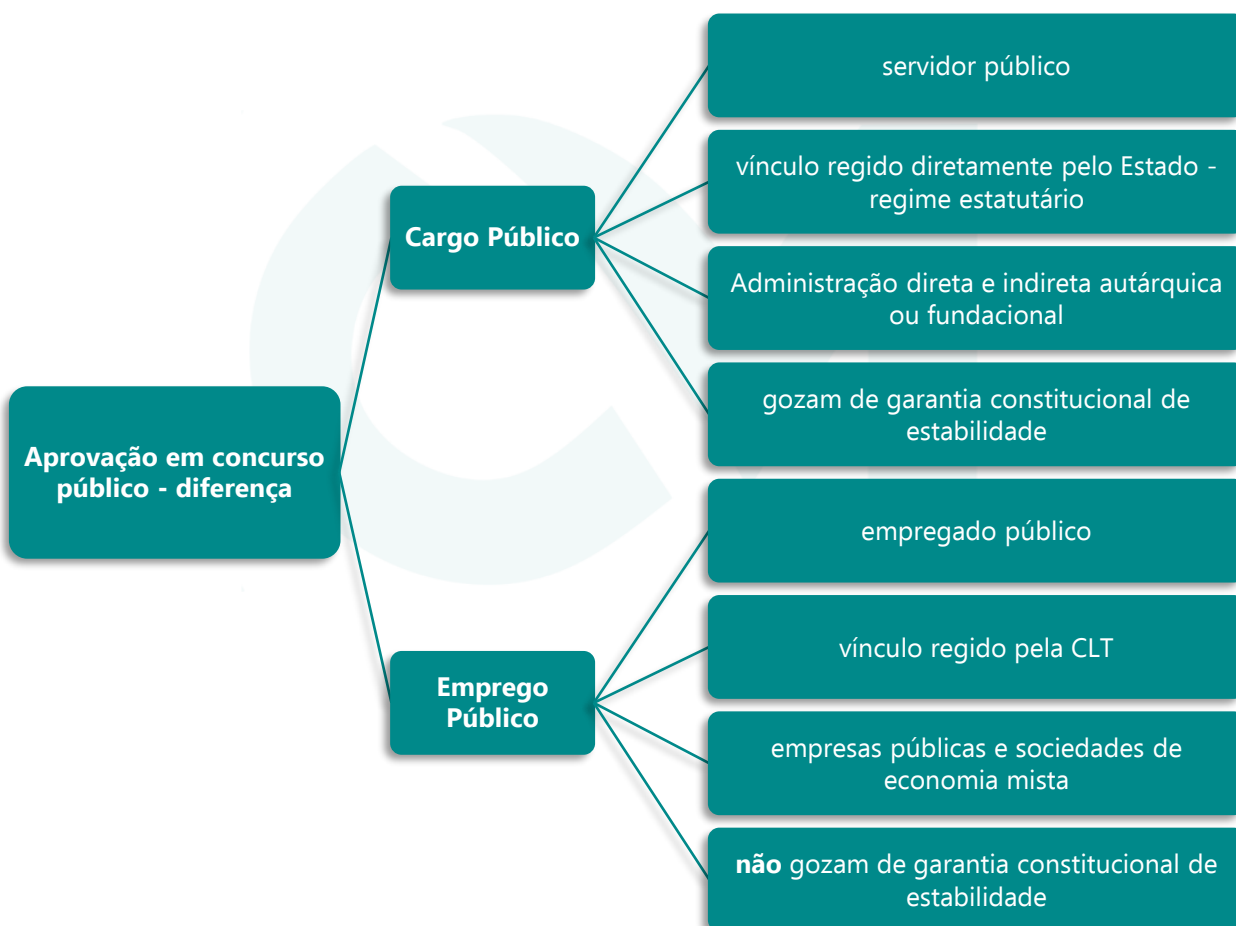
Aprovação em concurso público - diferença

Cargo Público

servidor público

vínculo regido diretamente pelo Estado - regime estatutário

Administração direta e indireta autárquica ou fundacional

gozam de garantia constitucional de estabilidade

Emprego Público

empregado público

vínculo regido pela CLT

empresas públicas e sociedades de economia mista

**não** gozam de garantia constitucional de estabilidade